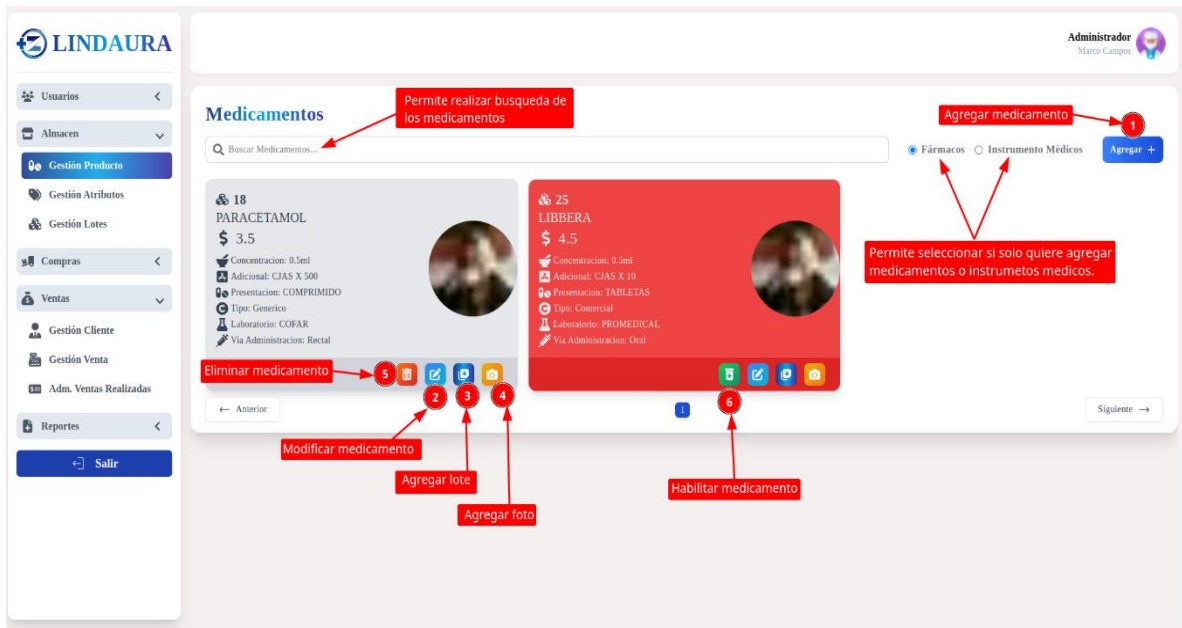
LINDAURA

Usuarios
Almacen
Gestión Producto
Gestión Atributos
Gestión Lotes
Compras
Ventas
Gestión Cliente
Gestión Venta
Adm. Ventas Realizadas
Reportes
Salir

Administrador
Marco Campos

Medicamentos

Permite realizar busqueda de los medicamentos

Agregar medicamento

1

Buscar Medicamentos...

Fármacos
Instrumento Médicos
Agregar +

18
PARACETAMOL
$ 3.5
Concentracion: 0.5ml
Adicional: CJAS X 500
Presentacion: COMPRIMIDO
Tipo: Generico
Laboratorio: COFAR
Via Administracion: Rectal

25
LIBBERA
$ 4.5
Concentracion: 0.5ml
Adicional: CJAS X 10
Presentacion: TABLETAS
Tipo: Comercial
Laboratorio: PROMEDICAL
Via Administracion: Oral

Permite seleccionar si solo quiere agregar medicamentos o instrumetos medicos.

Eliminar medicamento
5
2
3
4
6

← Anterior
1
Siguiente →

Modificar medicamento
Agregar lote
Agregar foto
Habilitar medicamento